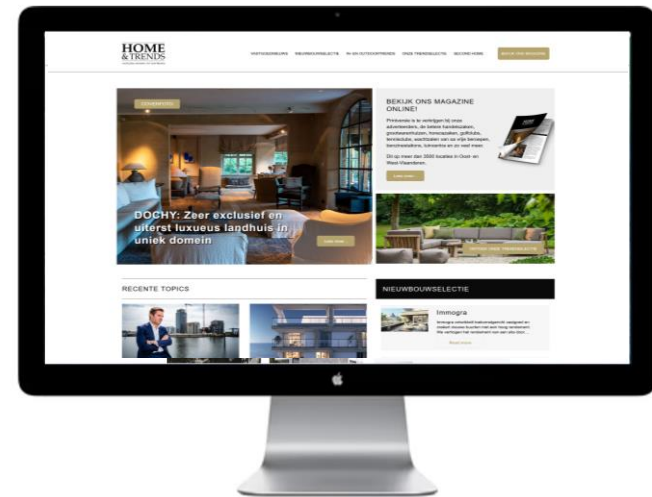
HOME & TRENDS

VASTGOEDBEURS NIEUWBOUWSELECTIE IN- EN OUTDOORTRENDS ONZE TRENDSELECTIE SECOND HOME BEKIJK ONS MAGAZINE

DOCHY: Zeer exclusief en uiterst luxueus landhuis in uniek domein

BEKIJK ONS MAGAZINE ONLINE!

Printversie is te verkrijgen bij onze adverteerders, de betere handelszaken, groothandelhuizen, hovenzaken, golfclubs, tennisclubs, wachtzalen van de vrije beroepen, benzinestations, luxeretha en zo veel meer.

Dit op meer dan 2000 locaties in Oost- en West-Vlaanderen.

RECENTE TOPICS

NIEUWBOUWSELECTIE

Immogra

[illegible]